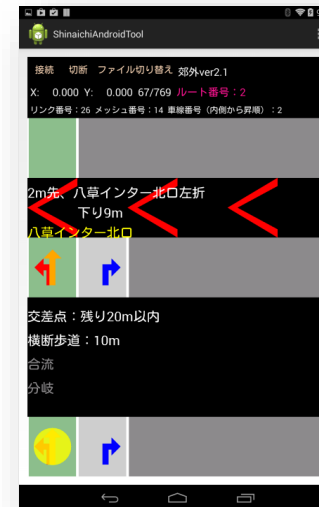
ShinaichiAndroidTool

接続　切断　ファイル切り替え　郊外ver2.1

X:　0.000 Y:　0.000 67/769 ルート番号：2

リンク番号：26 メッシュ番号：14 車線番号（内側から昇順）：2

2m先、八草インター北口左折
下り9m
八草インター北口

交差点：残り20m以内
横断歩道：10m
合流
分岐